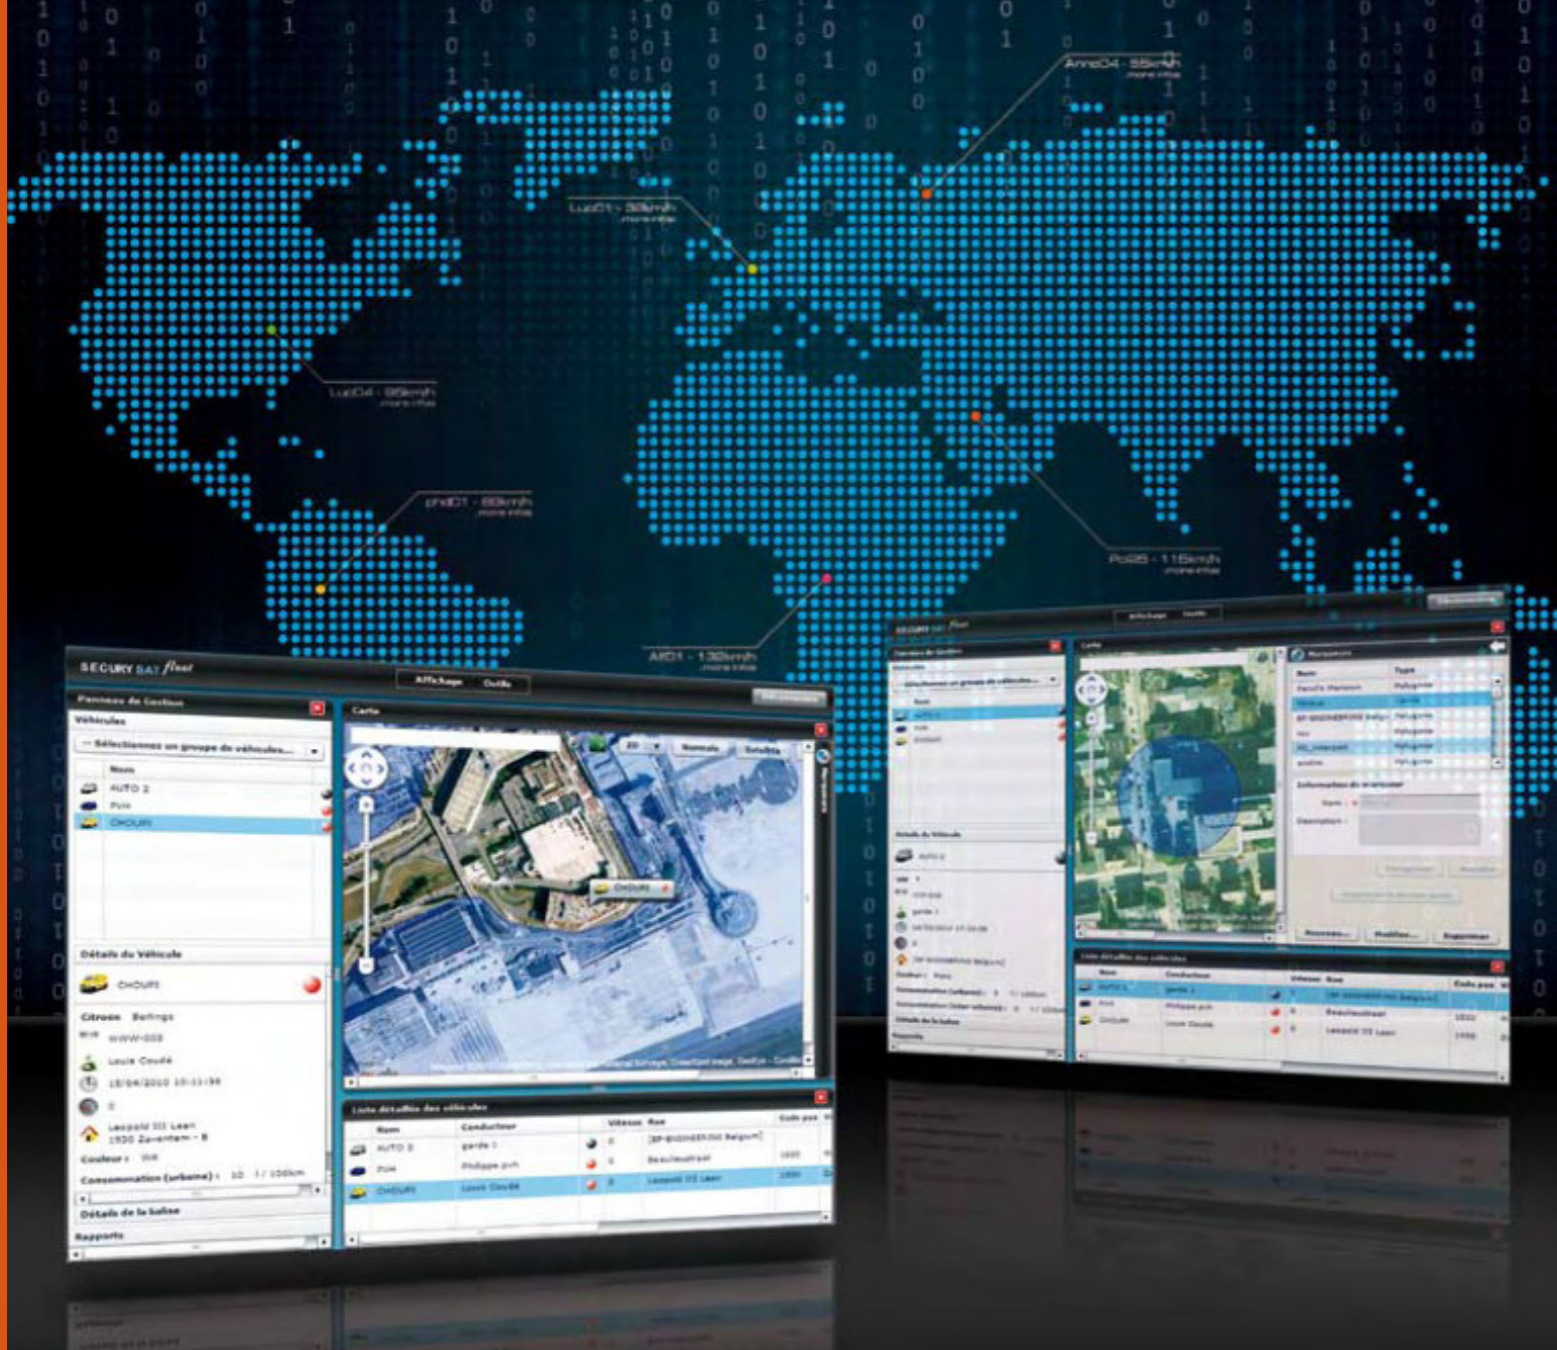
Anne04 - 55km/h
more infos

Luc01 - 38km/h
more infos

Luc04 - 98km/h
more infos

phil01 - 69km/h
more infos

Pol05 - 115km/h
more infos

Alf01 - 132km/h
more infos

SECURY SAT fleet

Affichage Outils

Panneau de Gestion

Véhicules

-- Sélectionnez un groupe de véhicules... --

| Nom |
|---|
| AUTO 2 |
| Pim |
| CHOUPI |

Carte

2D Normale Satellite

CHOUPI

Détails du Véhicule

CHOUPI

Citroen Berlingo

WWW-003

Louis Coudé

15/04/2010 10:11:59

0

Leopold III Laan
1930 Zaventem - B

Couleur : We

Consommation (urbaine) : 10 l / 100km

Détails de la balise

Rapports

Liste détaillée des véhicules

| Nom | Conducteur | | Vitesse | Rue | Code pos |
|---|---|---|---|---|---|
| AUTO 2 | garde 1 | | 0 | [BP-B0EINSER/00 Belgium] | |
| Pim | Philippe pim | | 0 | Beaulieulraat | 1600 |
| CHOUPI | Louis Coudé | | 0 | Leopold III Laan | 1930 |

SECURY SAT fleet

Affichage Outils

Panneau de Gestion

Carte

Navigation

Nom Type

Informations du marqueur

Nom :

Description :

Nouveau... Modifier... Supprimer

Détails du Véhicule

AUTO 2

Détails de la balise

Rapports

Liste détaillée des véhicules

| Nom | Conducteur | | Vitesse | Rue | Code pos |
|---|---|---|---|---|---|
| AUTO 2 | garde 1 | | 0 | [BP-B0EINSER/00 Belgium] | |
| Pim | Philippe pim | | 0 | Beaulieulraat | 1600 |
| CHOUPI | Louis Coudé | | 0 | Leopold III Laan | 1930 |